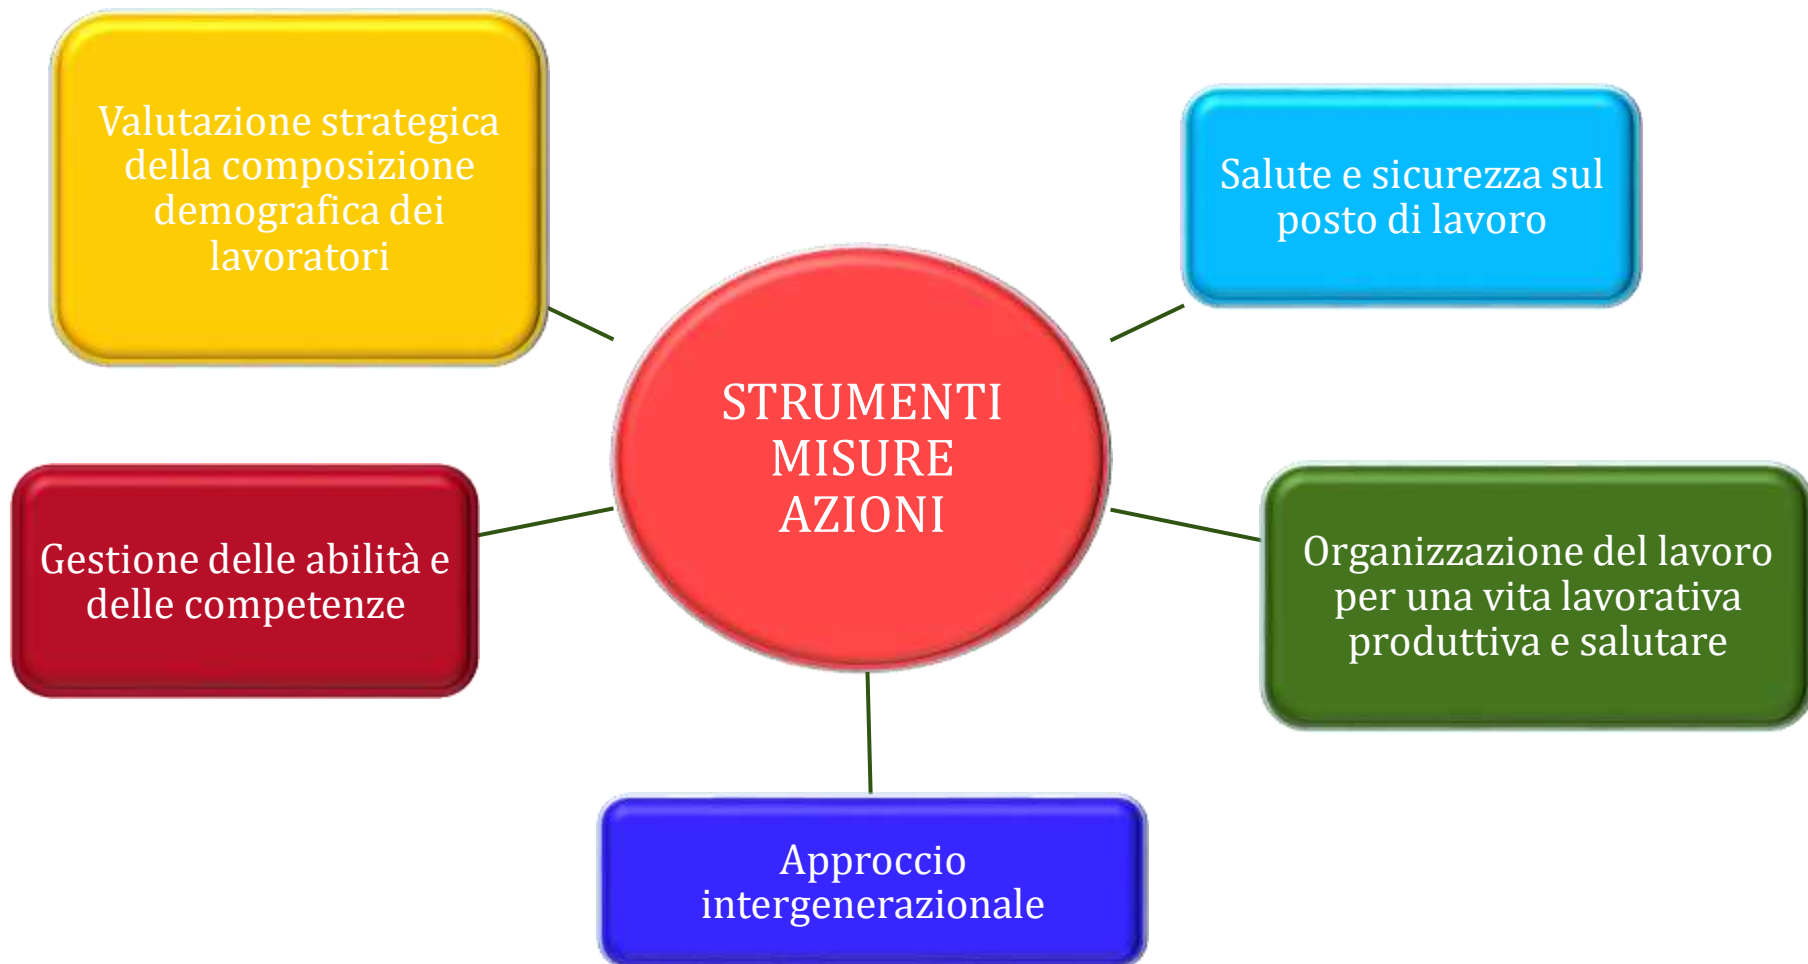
Valutazione strategica della composizione demografica dei lavoratori

Salute e sicurezza sul posto di lavoro

STRUMENTI
MISURE
AZIONI

Gestione delle abilità e delle competenze

Organizzazione del lavoro per una vita lavorativa produttiva e salutare

Approccio intergenerazionale